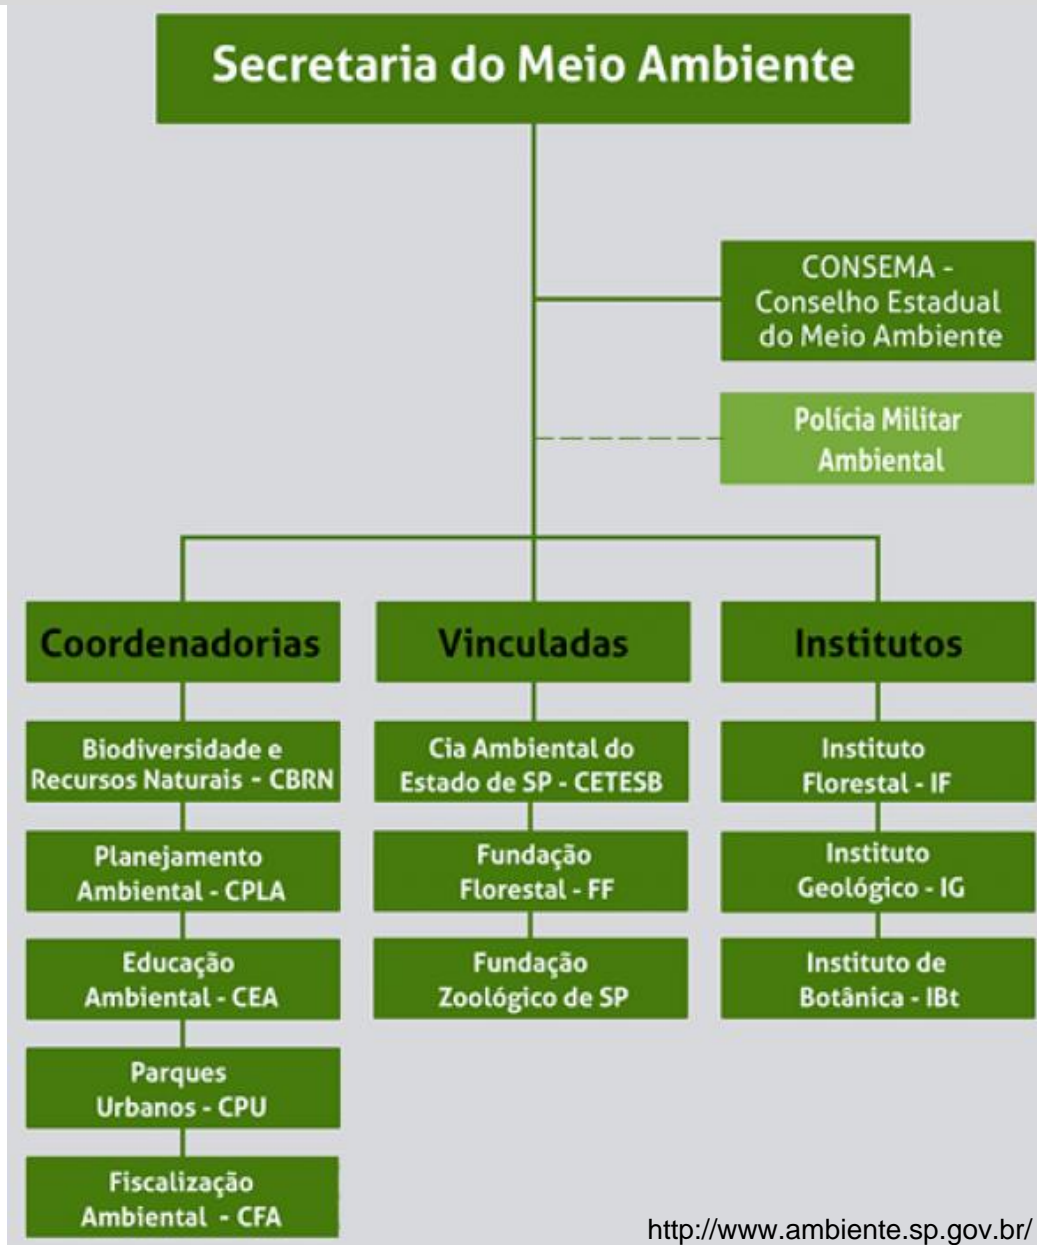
Secretaria do Meio Ambiente

CONSEMA - Conselho Estadual do Meio Ambiente

Polícia Militar Ambiental

Coordenadorias

Biodiversidade e Recursos Naturais - CBRN

Planejamento Ambiental - CPLA

Educação Ambiental - CEA

Parques Urbanos - CPU

Fiscalização Ambiental - CFA

Vinculadas

Cia Ambiental do Estado de SP - CETESB

Fundação Florestal - FF

Fundação Zoológico de SP

Institutos

Instituto Florestal - IF

Instituto Geológico - IG

Instituto de Botânica - IBt

http://www.ambiente.sp.gov.br/